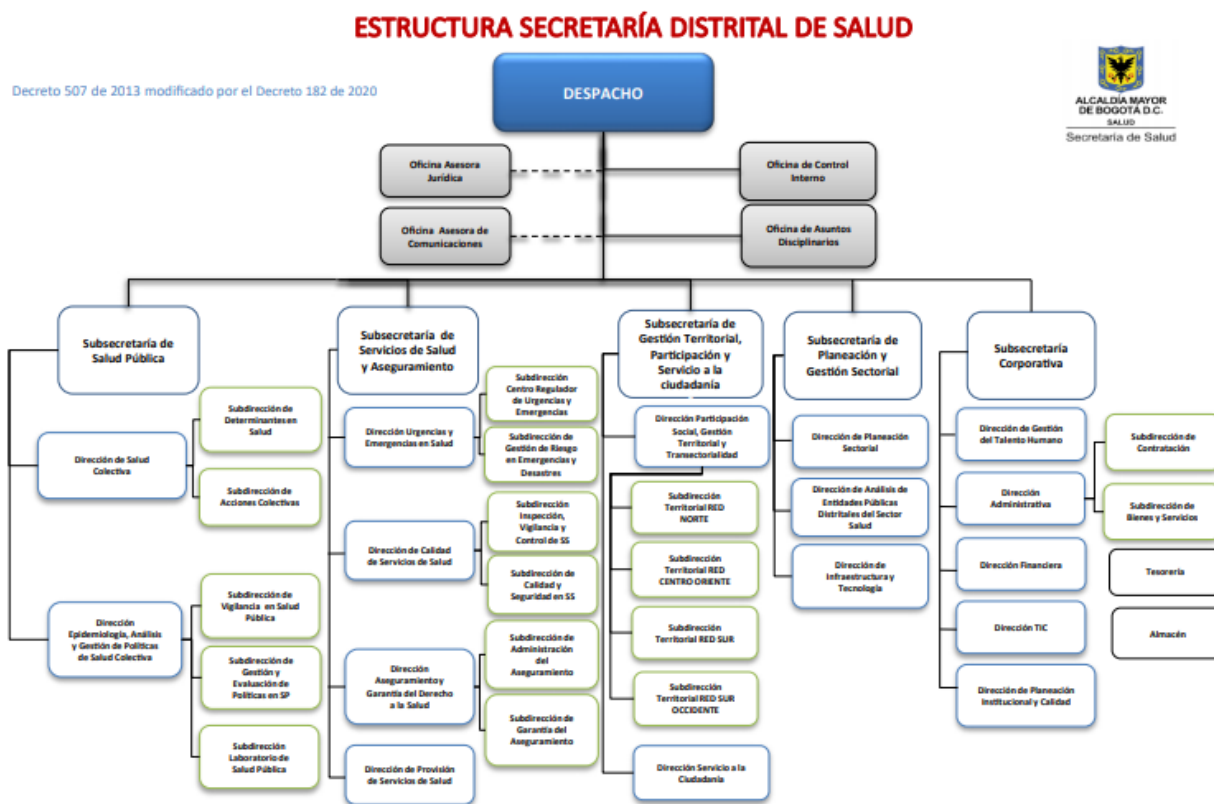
ESTRUCTURA SECRETARÍA DISTRITAL DE SALUD

Decreto 507 de 2013 modificado por el Decreto 182 de 2020

ALCALDÍA MAYOR DE BOGOTÁ D.C.
SALUD
Secretaría de Salud

DESPACHO

Oficina Asesora Jurídica

Oficina de Control Interno

Oficina Asesora de Comunicaciones

Oficina de Asuntos Disciplinarios

Subsecretaría de Salud Pública

Dirección de Salud Colectiva

Subdirección de Determinantes en Salud

Subdirección de Acciones Colectivas

Dirección Epidemiología, Análisis y Gestión de Políticas de Salud Colectiva

Subdirección de Vigilancia en Salud Pública

Subdirección de Gestión y Evaluación de Políticas en SP

Subdirección Laboratorio de Salud Pública

Subsecretaría de Servicios de Salud y Aseguramiento

Dirección Urgencias y Emergencias en Salud

Subdirección Centro Regulador de Urgencias y Emergencias

Subdirección de Gestión de Riesgo en Emergencias y Desastres

Dirección de Calidad de Servicios de Salud

Subdirección Inspección, Vigilancia y Control de SS

Subdirección de Calidad y Seguridad en SS

Dirección Aseguramiento y Garantía del Derecho a la Salud

Subdirección de Administración del Aseguramiento

Subdirección de Garantía del Aseguramiento

Dirección de Provisión de Servicios de Salud

Subsecretaría de Gestión Territorial, Participación y Servicio a la ciudadanía

Dirección Participación Social, Gestión Territorial y Transectorialidad

Subdirección Territorial RED NORTE

Subdirección Territorial RED CENTRO ORIENTE

Subdirección Territorial RED SUR

Subdirección Territorial RED SUR OCCIDENTE

Dirección Servicio a la Ciudadanía

Subsecretaría de Planeación y Gestión Sectorial

Dirección de Planeación Sectorial

Dirección de Análisis de Entidades Públicas Distritales del Sector Salud

Dirección de Infraestructura y Tecnología

Subsecretaría Corporativa

Dirección de Gestión del Talento Humano

Dirección Administrativa

Subdirección de Contratación

Subdirección de Bienes y Servicios

Dirección Financiera

Tesorería

Dirección TIC

Almacén

Dirección de Planeación Institucional y Calidad